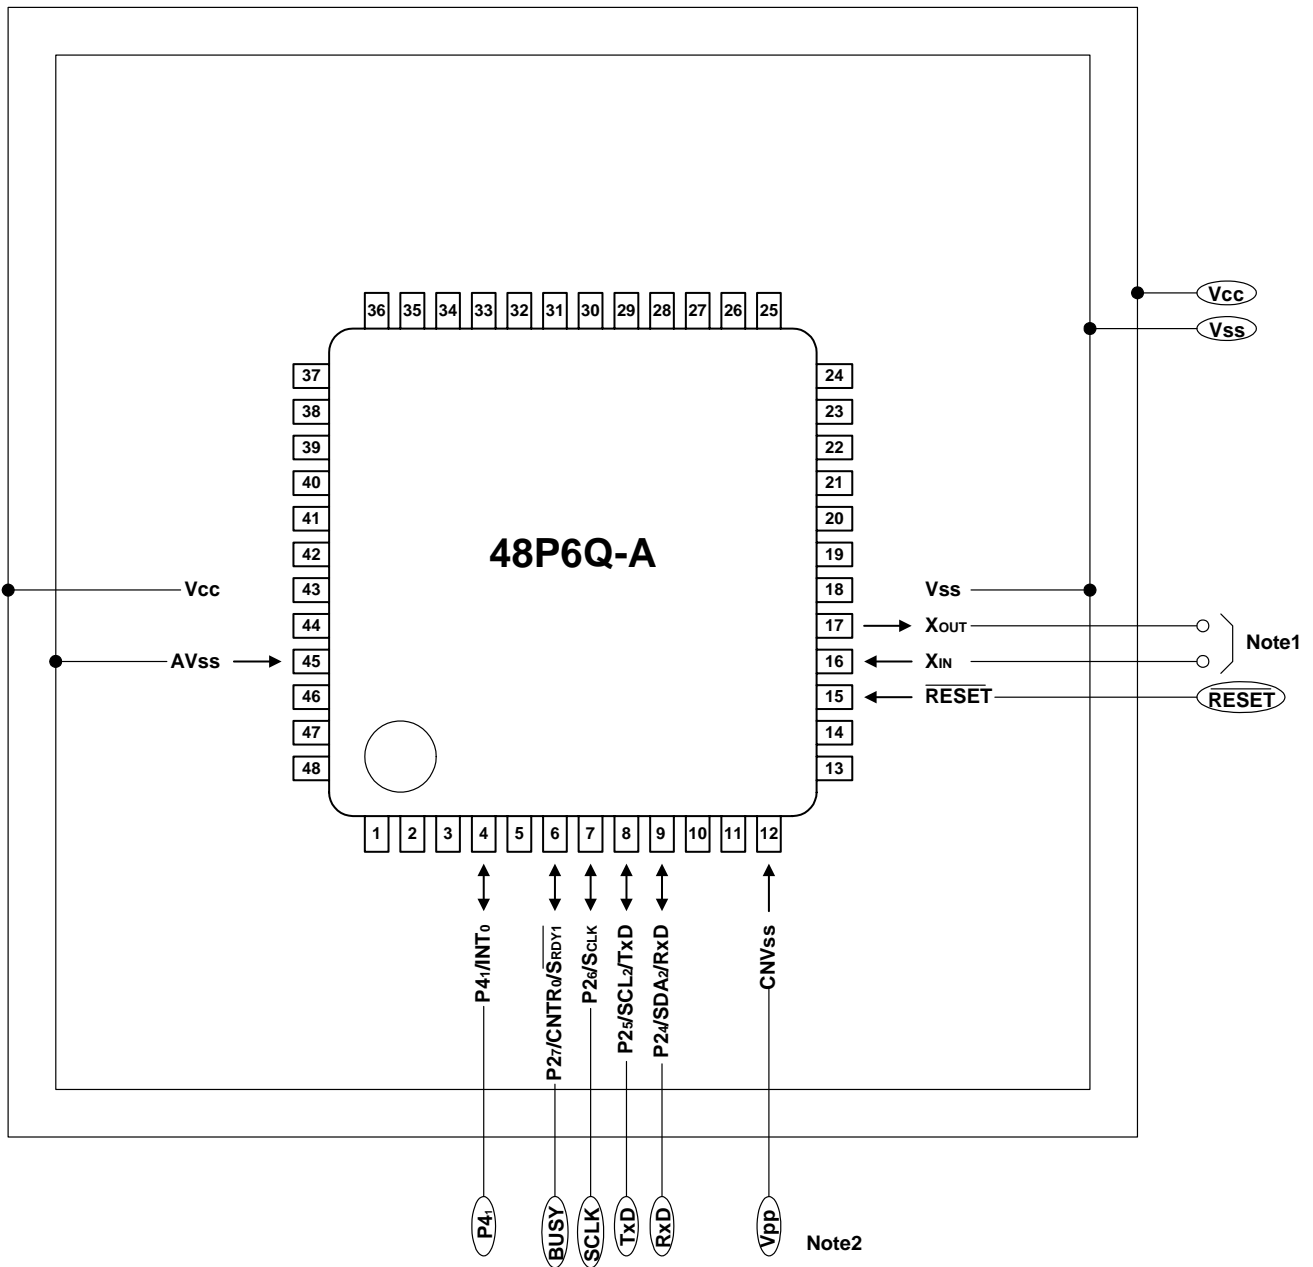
36 35 34 33 32 31 30 29 28 27 26 25

Vcc
Vss

37
38
39
40
41
42
43
44
45
46
47
48

24
23
22
21
20
19
18
17
16
15
14
13

48P6Q-A

Vcc
AVss

Vss
$X_{OUT}$
$X_{IN}$
$\overline{RESET}$

Note1

RESET

1 2 3 4 5 6 7 8 9 10 11 12

$P4_1/INT_0$
$P2_7/CNTR_0/\overline{S_{RDY1}}$
$P2_6/S_{CLK}$
$P2_5/SCL_2/TxD$
$P2_4/SDA_2/RxD$
CNVss

$P4_1$
BUSY
SCLK
TxD
RxD
Vpp
Note2